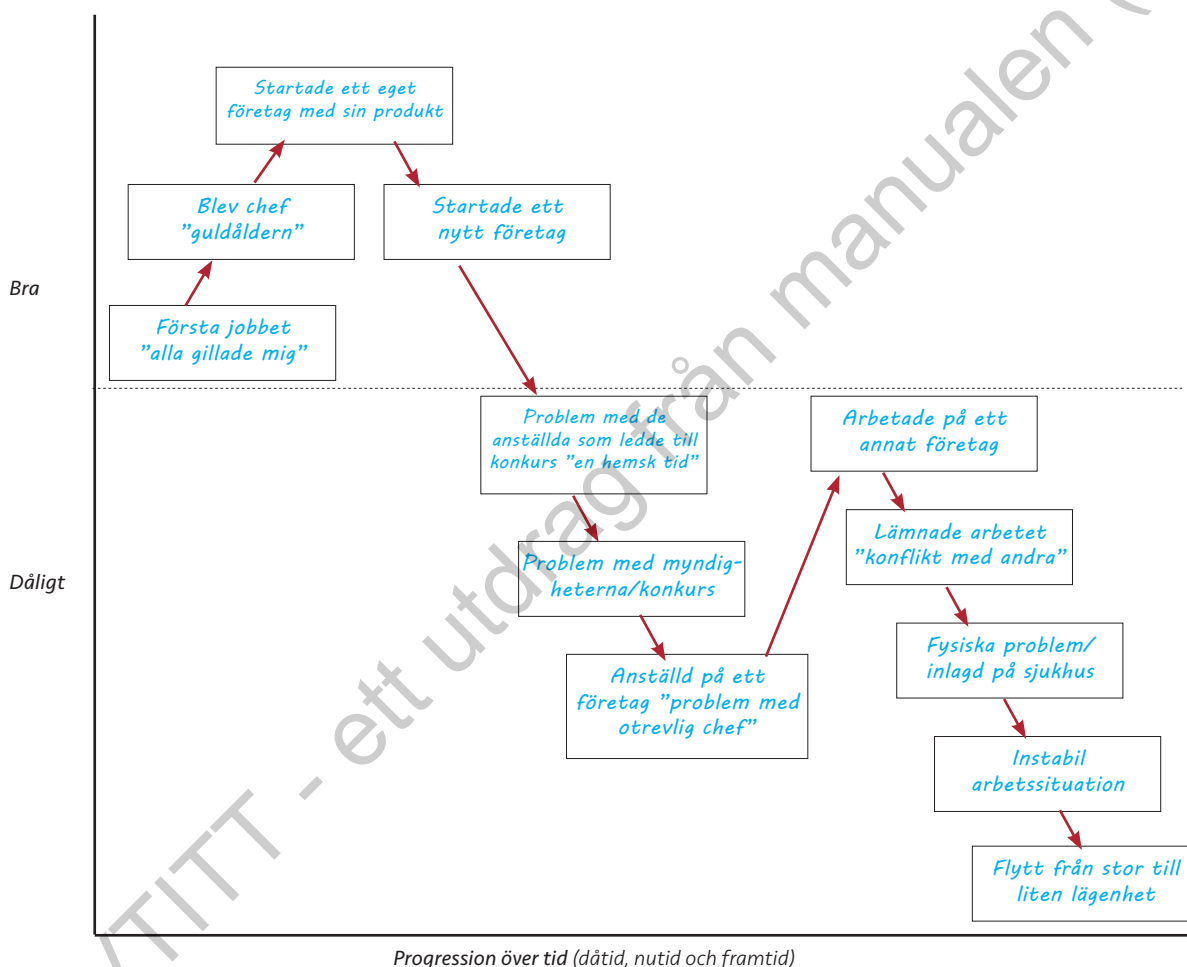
Startade ett eget företag med sin produkt

Blev chef "guldåldern"

Startade ett nytt företag

Bra

Första jobbet "alla gillade mig"

Problem med de anställda som ledde till konkurs "en hemsk tid"

Arbetade på ett annat företag

Lämnade arbetet "konflikt med andra"

Dåligt

Problem med myndigheterna/konkurs

Fysiska problem/ inlagd på sjukhus

Anställd på ett företag "problem med otrevlig chef"

Instabil arbetssituation

Flytt från stor till liten lägenhet

Progression över tid (dåtid, nutid och framtid)

TITT - ett utdrag från manualen (